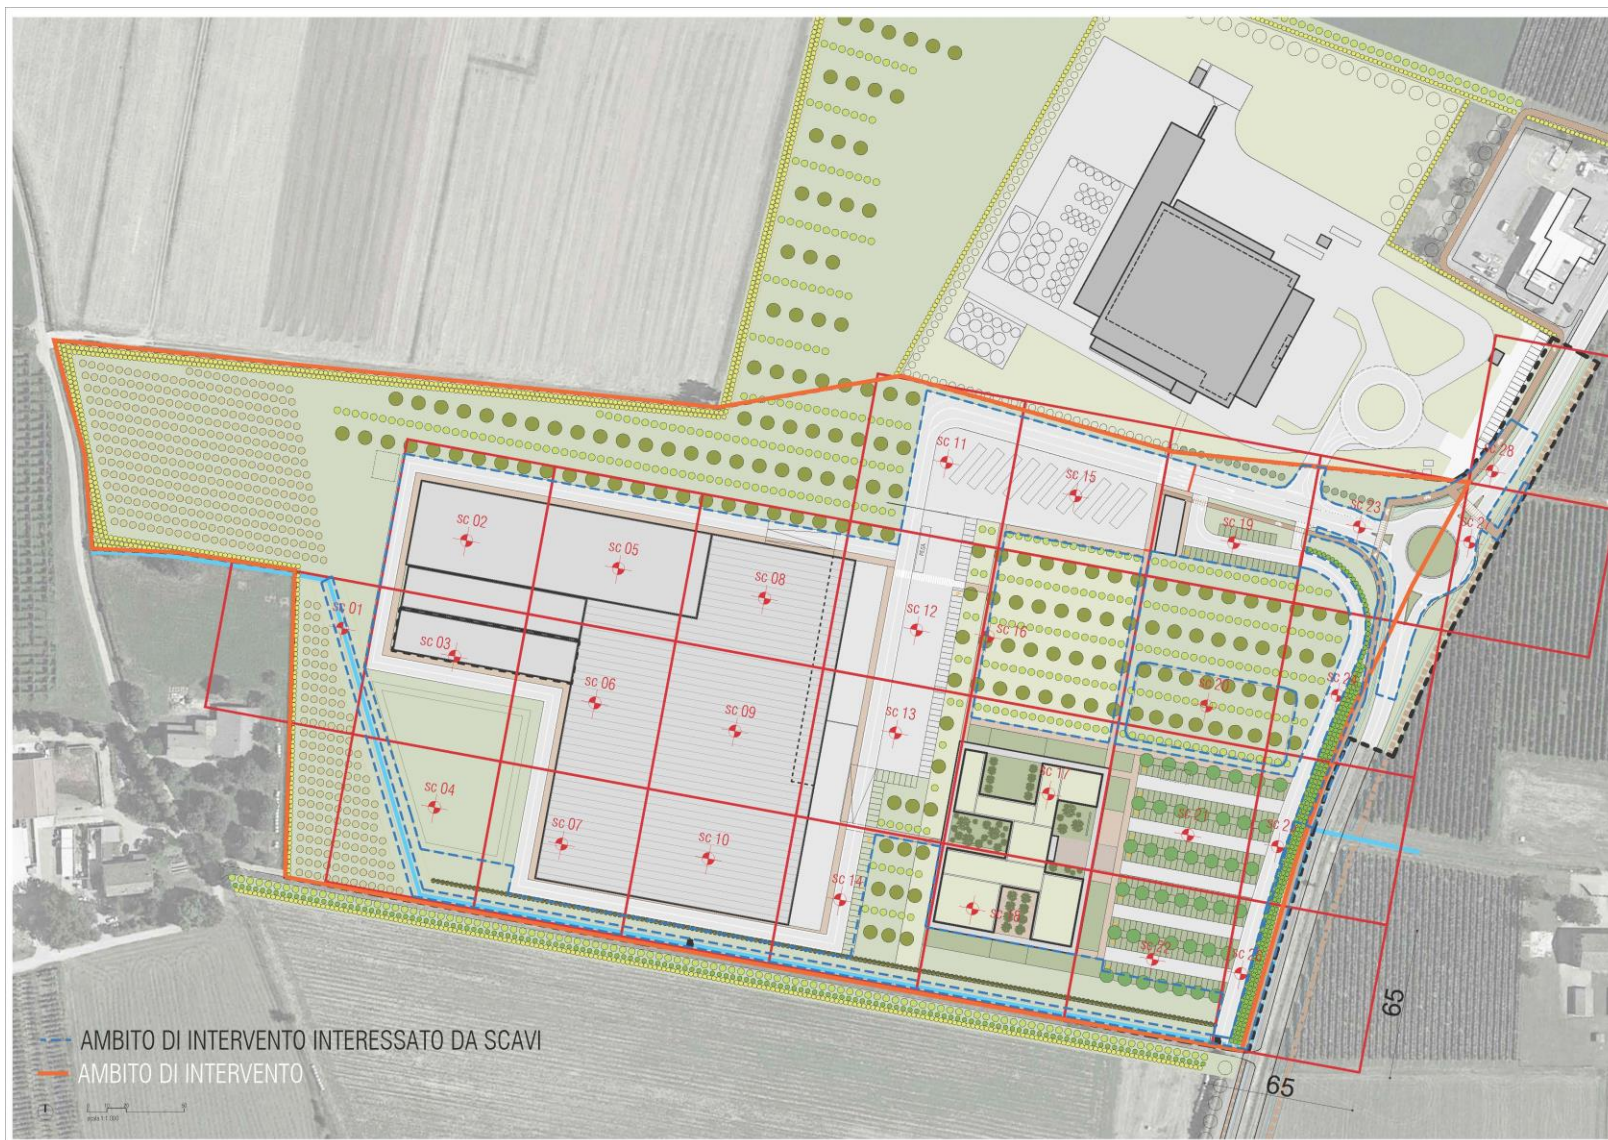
sc 01
sc 02
sc 03
sc 04
sc 05
sc 06
sc 07
sc 08
sc 09
sc 10
sc 11
sc 12
sc 13
sc 14
sc 15
sc 16
sc 17
sc 18
sc 19
sc 20
sc 21
sc 22
sc 23
sc 28
sc 2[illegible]
sc 2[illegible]
sc 2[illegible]
sc 2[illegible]
65
65

AMBITO DI INTERVENTO INTERESSATO DA SCAVI
AMBITO DI INTERVENTO